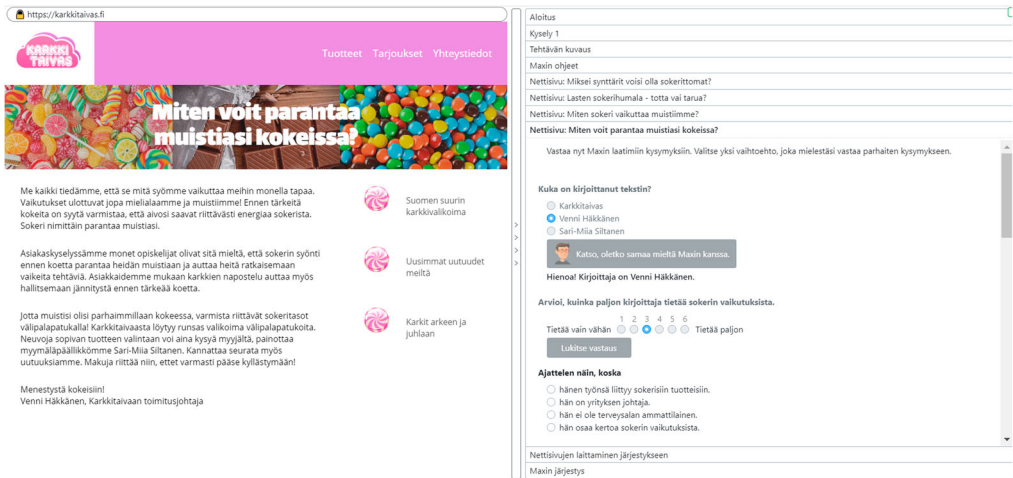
https://karkkitaivas.fi

KARKKI TAIVAS

Tuotteet Tarjoukset Yhteystiedot

Miten voit parantaa muistiasi kokeissa?

Me kaikki tiedämme, että se mitä syömme vaikuttaa meihin monella tapaa. Vaikutukset ulottuvat jopa mielialaamme ja muistiimme! Ennen tärkeitä kokeita on syytä varmistaa, että aivosi saavat riittävästi energiaa sokerista. Sokeri nimittäin parantaa muistiasi.

Asiakaskyselyssämme monet opiskelijat olivat sitä mieltä, että sokerin syönti ennen koetta parantaa heidän muistiaan ja auttaa heitä ratkaisemaan vaikeita tehtäviä. Asiakkaidemme mukaan karkkien napostelu auttaa myös hallitsemaan jännitystä ennen tärkeää koetta.

Jotta muistisi olisi parhaimmillaan kokeessa, varmista riittävät sokeritasot välipalapatukalla! Karkkitaivaasta löytyy runsas valikoima välipalapatukoita. Neuvoja sopivan tuotteen valintaan voi aina kysyä myyjältä, painottaa myymäläpäällikkömme Sari-Miia Siltanen. Kannattaa seurata myös uutuuksiamme. Makuja riittää niin, ettet varmasti pääse kyllästymään!

Menestystä kokeisiin!
Venni Häkkänen, Karkkitaivaan toimitusjohtaja

Suomen suurin karkkivalikoima

Uusimmat uutuudet meiltä

Karkit arkeen ja juhlaan

Aloitus
Kysely 1
Tehtävän kuvaus
Maxin ohjeet
Nettisivu: Miksei synttärit voisi olla sokerittomat?
Nettisivu: Lasten sokerihumala - totta vai tarua?
Nettisivu: Miten sokeri vaikuttaa muistiimme?
Nettisivu: Miten voit parantaa muistiasi kokeissa?

Vastaa nyt Maxin laatimiin kysymyksiin. Valitse yksi vaihtoehto, joka mielestäsi vastaa parhaiten kysymykseen.

Kuka on kirjoittanut tekstin?
Karkkitaivas
Venni Häkkänen
Sari-Miia Siltanen

Katso, oletko samaa mieltä Maxin kanssa.

Hienoa! Kirjoittaja on Venni Häkkänen.

Arvioi, kuinka paljon kirjoittaja tietää sokerin vaikutuksista.
Tietää vain vähän 1 2 3 4 5 6 Tietää paljon

Lukitse vastaus

Ajattelen näin, koska
hänen työnsä liittyy sokerisiin tuotteisiin.
hän on yrityksen johtaja.
hän ei ole terveysalan ammattilainen.
hän osaa kertoa sokerin vaikutuksista.

Nettisivujen laittaminen järjestykseen
Maxin järjestys